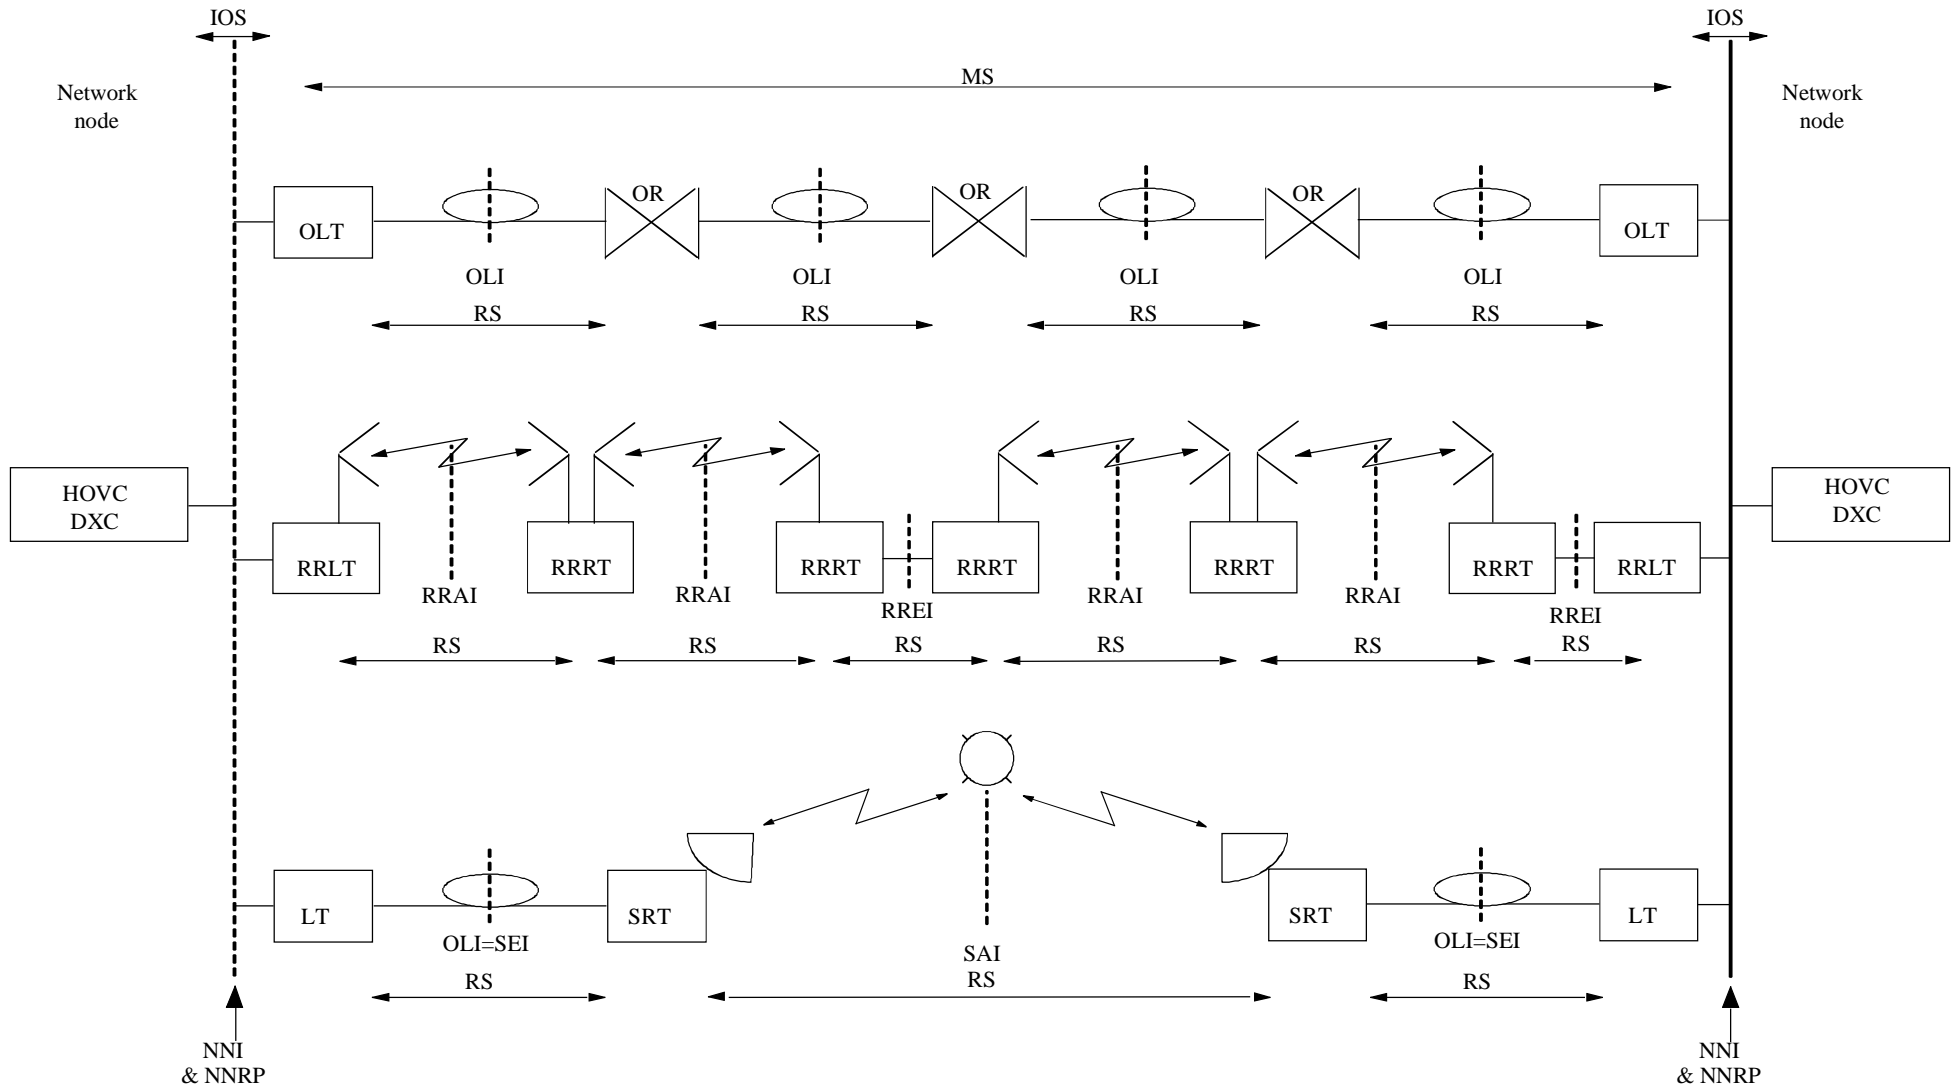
IOS

IOS

MS

Network node

Network node

OLT

OR

OR

OR

OLT

OLI

OLI

OLI

OLI

RS

RS

RS

RS

HOVC DXC

HOVC DXC

RRLT

RRAI

RRRT

RRAI

RRRT

RREI

RRRT

RRAI

RRRT

RRAI

RRRT

RRLT

RREI

RS

RS

RS

RS

RS

RS

LT

OLI=SEI

SRT

SAI

RS

SRT

OLI=SEI

LT

RS

RS

NNI & NNRP

NNI & NNRP